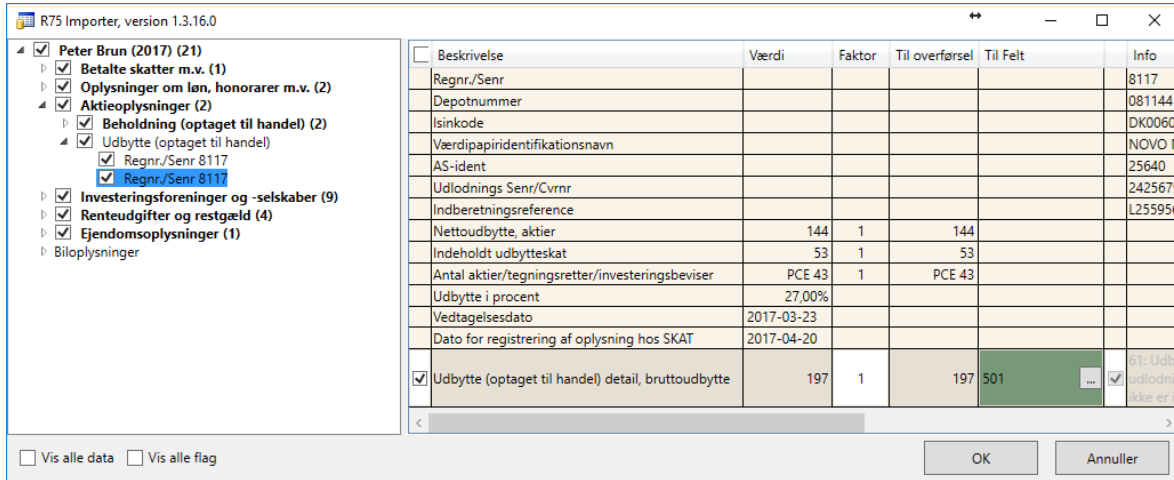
R75 Importer, version 1.3.16.0

Peter Brun (2017) (21)
Betalte skatter m.v. (1)
Oplysninger om løn, honorarer m.v. (2)
Aktieoplysninger (2)
Beholdning (optaget til handel) (2)
Udbytte (optaget til handel)
Regnr./Senr 8117
Regnr./Senr 8117
Investeringsforeninger og -selskaber (9)
Renteudgifter og restgæld (4)
Ejendomsoplysninger (1)
Biloplysninger

| Beskrivelse | Værdi | Faktor | Til overførsel | Til Felt | | Info |
|---|---|---|---|---|---|---|
| Regnr./Senr | | | | | | 8117 |
| Depotnummer | | | | | | 081144 |
| Isinkode | | | | | | DK0060 |
| Værdipapiridentifikationsnavn | | | | | | NOVO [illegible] |
| AS-ident | | | | | | 25640 |
| Udlodnings Senr/Cvrnr | | | | | | 2425670 |
| Indberetningsreference | | | | | | L255950 |
| Nettoudbytte, aktier | 144 | 1 | 144 | | | |
| Indeholdt udbytteskat | 53 | 1 | 53 | | | |
| Antal aktier/tegningsretter/investeringsbeviser | PCE 43 | 1 | PCE 43 | | | |
| Udbytte i procent | 27,00% | | | | | |
| Vedtagelsesdato | 2017-03-23 | | | | | |
| Dato for registrering af oplysning hos SKAT | 2017-04-20 | | | | | |
| Udbytte (optaget til handel) detail, bruttoudbytte | 197 | 1 | 197 | 501 ... | | 61: Udb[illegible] udlodni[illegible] ikke er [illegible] |

Vis alle data
Vis alle flag
OK
Annuller